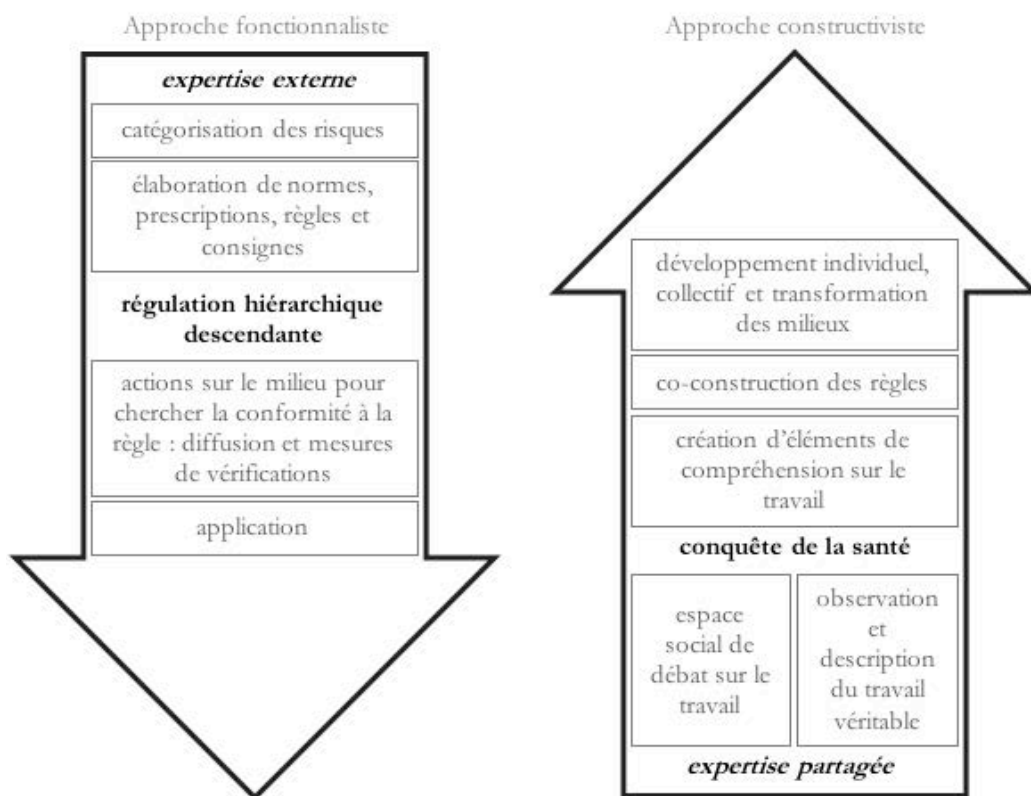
Approche fonctionnaliste

expertise externe

catégorisation des risques

élaboration de normes, prescriptions, règles et consignes

régulation hiérarchique descendante

actions sur le milieu pour chercher la conformité à la règle : diffusion et mesures de vérifications

application

Approche constructiviste

développement individuel, collectif et transformation des milieux

co-construction des règles

création d'éléments de compréhension sur le travail

conquête de la santé

espace social de débat sur le travail

observation et description du travail véritable

expertise partagée